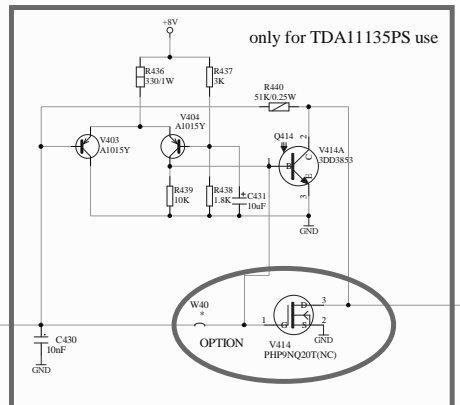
+8V

only for TDA11135PS use

R436
330/1W

R437
3K

R440
51K/0.25W

V404
A1015Y

Q414

V414A
3DD3853

V403
A1015Y

B

C

E

3

R439
10K

R438
1.8K

C431
10uF

GND

W40
*

OPTION

1

G

D

S

3

2

GND

V414
PHP9NQ20T(NC)

C430
10nF

GND